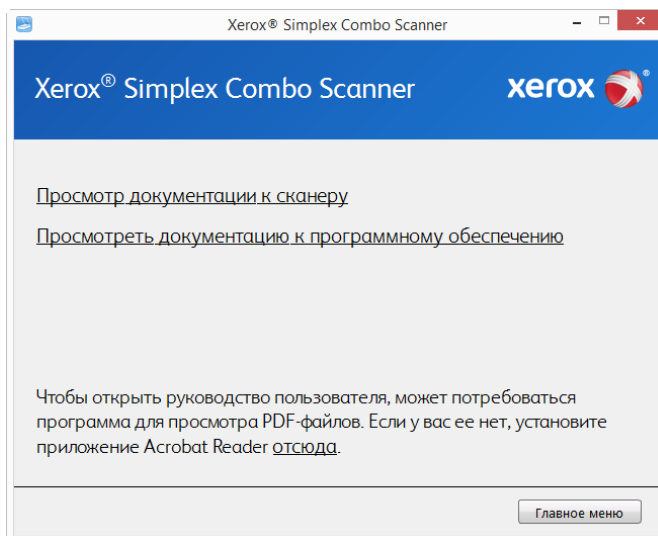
Xerox® Simplex Combo Scanner

Xerox® Simplex Combo Scanner

xerox

Просмотр документации к сканеру

Просмотреть документацию к программному обеспечению

Чтобы открыть руководство пользователя, может потребоваться программа для просмотра PDF-файлов. Если у вас ее нет, установите приложение Acrobat Reader отсюда.

Главное меню